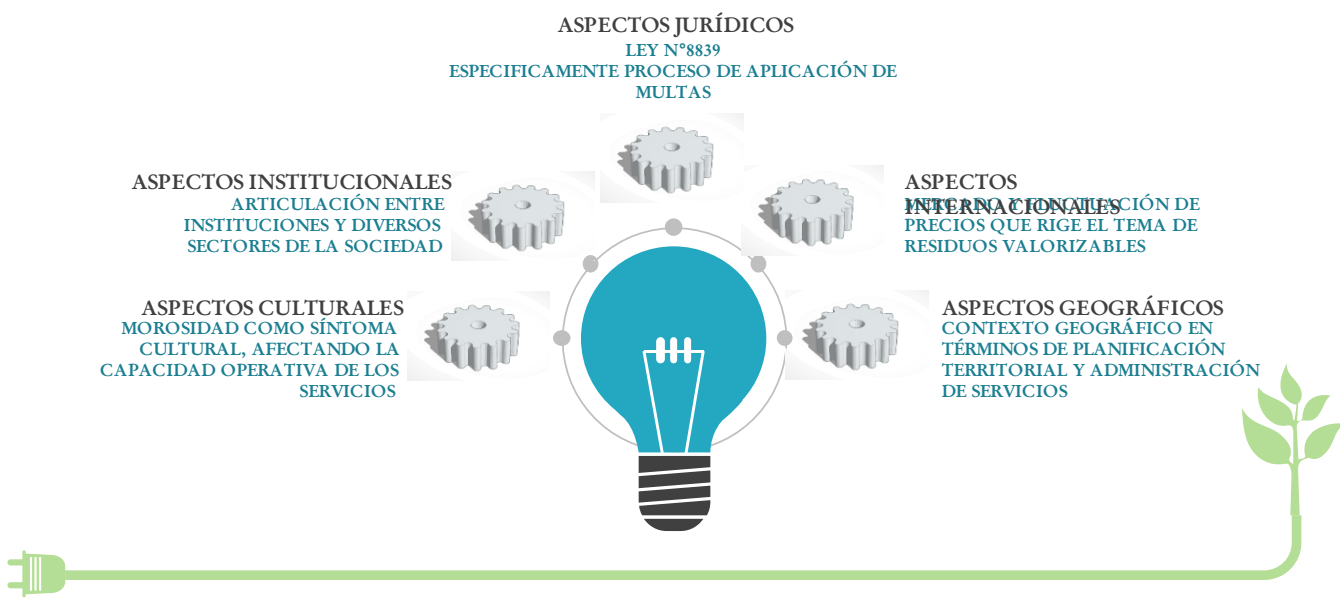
ASPECTOS JURÍDICOS
LEY N°8839
ESPECIFICAMENTE PROCESO DE APLICACIÓN DE MULTAS

ASPECTOS INSTITUCIONALES
ARTICULACIÓN ENTRE INSTITUCIONES Y DIVERSOS SECTORES DE LA SOCIEDAD

ASPECTOS INTERNACIONALES
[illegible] PRECIOS QUE RIGE EL TEMA DE RESIDUOS VALORIZABLES

ASPECTOS CULTURALES
MOROSIDAD COMO SÍNTOMA CULTURAL, AFECTANDO LA CAPACIDAD OPERATIVA DE LOS SERVICIOS

ASPECTOS GEOGRÁFICOS
CONTEXTO GEOGRÁFICO EN TÉRMINOS DE PLANIFICACIÓN TERRITORIAL Y ADMINISTRACIÓN DE SERVICIOS